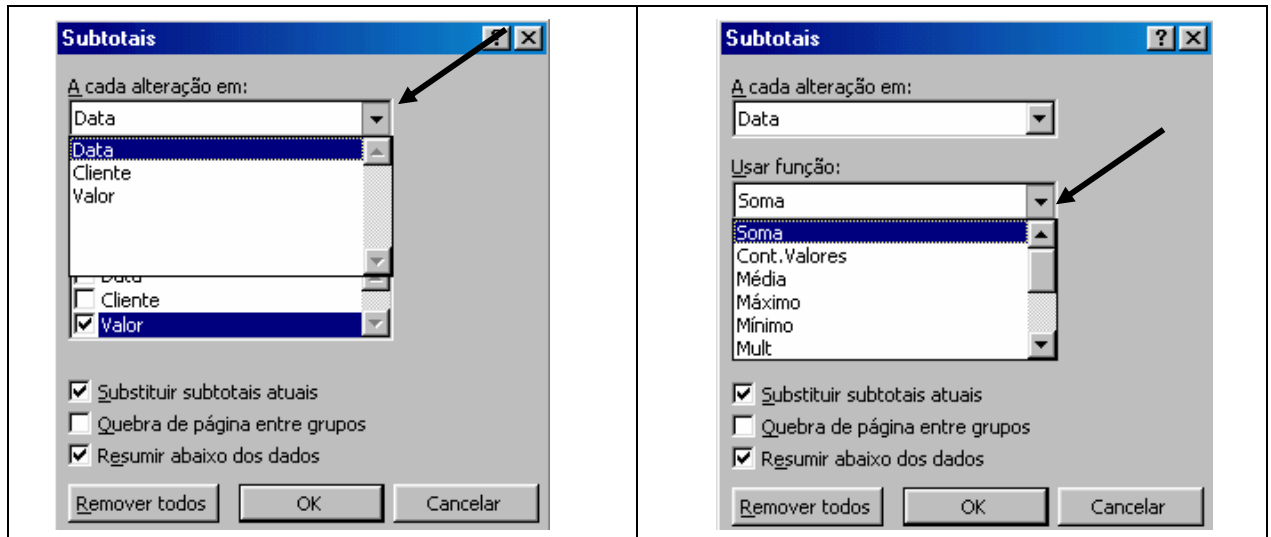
Subtotais

A cada alteração em:

Data

Data
Cliente
Valor

Data
Cliente
Valor

Substituir subtotais atuais
Quebra de página entre grupos
Resumir abaixo dos dados

Remover todos | OK | Cancelar

Subtotais

A cada alteração em:

Data

Usar função:

Soma

Soma
Cont.Valores
Média
Máximo
Mínimo
Mult

Substituir subtotais atuais
Quebra de página entre grupos
Resumir abaixo dos dados

Remover todos | OK | Cancelar